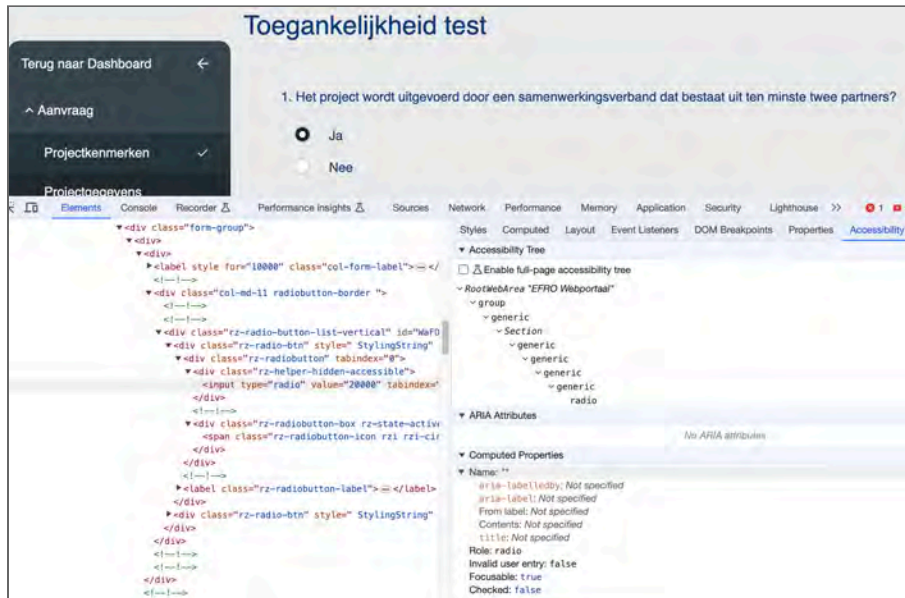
Toegankelijkheid test

Terug naar Dashboard ←

^ Aanvraag

Projectkenmerken ✓

Projectgegevens

1. Het project wordt uitgevoerd door een samenwerkingsverband dat bestaat uit ten minste twee partners?

Ja

Nee

Elements Console Recorder Performance insights Sources Network Performance Memory Application Security Lighthouse >> 1

<div class="form-group">
<div>
<div>
<label style for="10000" class="col-form-label">…</
<!---->
<div class="col-md-11 radiobutton-border ">
<!---->
<!---->
<div class="rz-radio-button-list-vertical" id="WaFO
<div class="rz-radio-btn" style=" StylingString"
<div class="rz-radiobutton" tabindex="0">
<div class="rz-helper-hidden-accessible">
<input type="radio" value="20000" tabindex="
</div>
<!---->
<div class="rz-radiobutton-box rz-state-activ
<span class="rz-radiobutton-icon rzi rzi-cir
</div>
</div>
<!---->
<label class="rz-radiobutton-label">…</label>
</div>
<div class="rz-radio-btn" style=" StylingString"
</div>
</div>
<!---->
<!---->
</div>
<!---->

Styles Computed Layout Event Listeners DOM Breakpoints Properties Accessibility

Accessibility Tree

Enable full-page accessibility tree

RootWebArea "EFRO Webportaal"
group
generic
Section
generic
generic
generic
generic
radio

ARIA Attributes

No ARIA attributes

Computed Properties

Name: ""
aria-labelledby: Not specified
aria-label: Not specified
From label: Not specified
Contents: Not specified
title: Not specified
Role: radio
Invalid user entry: false
Focusable: true
Checked: false